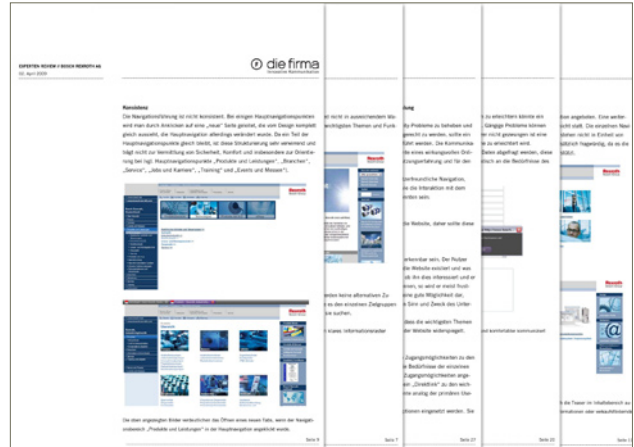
EXPERTEN-REVIEW // BOSCH REXROTH AG
02. April 2009

die firma
Innovative Kommunikation

Konsistenz
Die Navigationsführung ist nicht konsistent. Bei einigen Hauptnavigationspunkten wird man durch Anklicken auf eine „neue" Seite geleitet, die vom Design komplett gleich aussieht, die Hauptnavigation allerdings verändert wurde. Da ein Teil der Hauptnavigationspunkte gleich bleibt, ist diese Strukturierung sehr verwirrend und trägt nicht zur Vermittlung von Sicherheit, Komfort und insbesondere zur Orientierung bei (vgl. Hauptnavigationspunkte „Produkte und Leistungen", „Branchen", „Service", „Jobs und Karriere", „Training" und „Events und Messen").

Rexroth

Rexroth

Die oben angezeigten Bilder verdeutlichen das Öffnen eines neuen Fests, wenn der Navigationsreich „Produkte und Leistungen" in der Hauptnavigation angeklickt wurde.

Seite 6

Seite 7

Seite 17

Seite 20

Seite 21